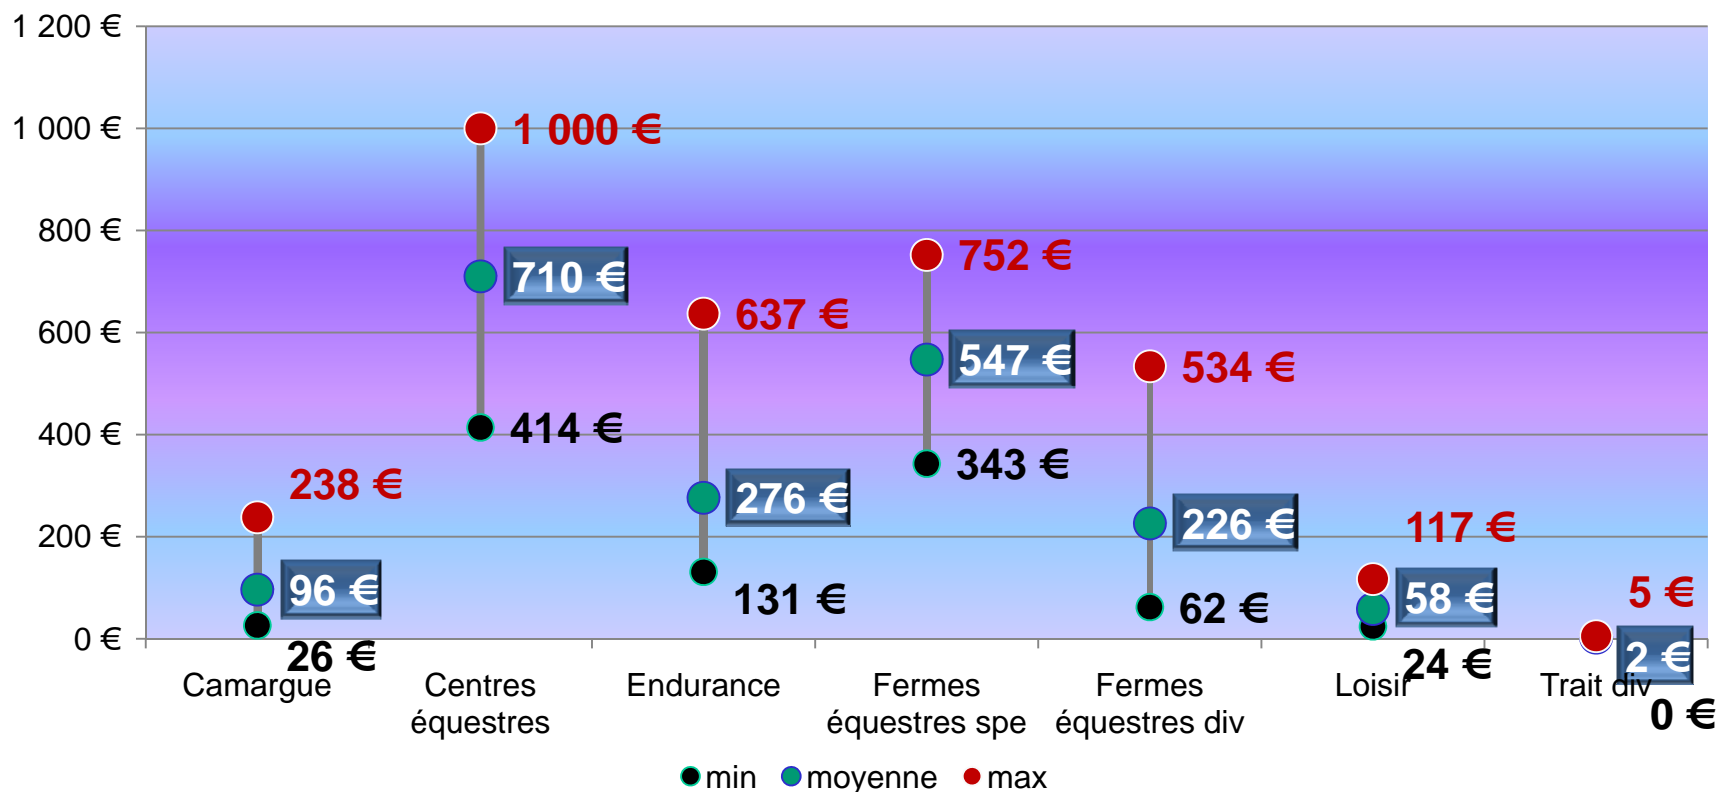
1 200 €
1 000 €
800 €
600 €
400 €
200 €
0 €

238 €
96 €
26 €
1 000 €
710 €
414 €
637 €
276 €
131 €
752 €
547 €
343 €
534 €
226 €
62 €
117 €
58 €
24 €
5 €
2 €
0 €

Camargue
Centres équestres
Endurance
Fermes équestres spe
Fermes équestres div
Loisir
Trait div

min moyenne max